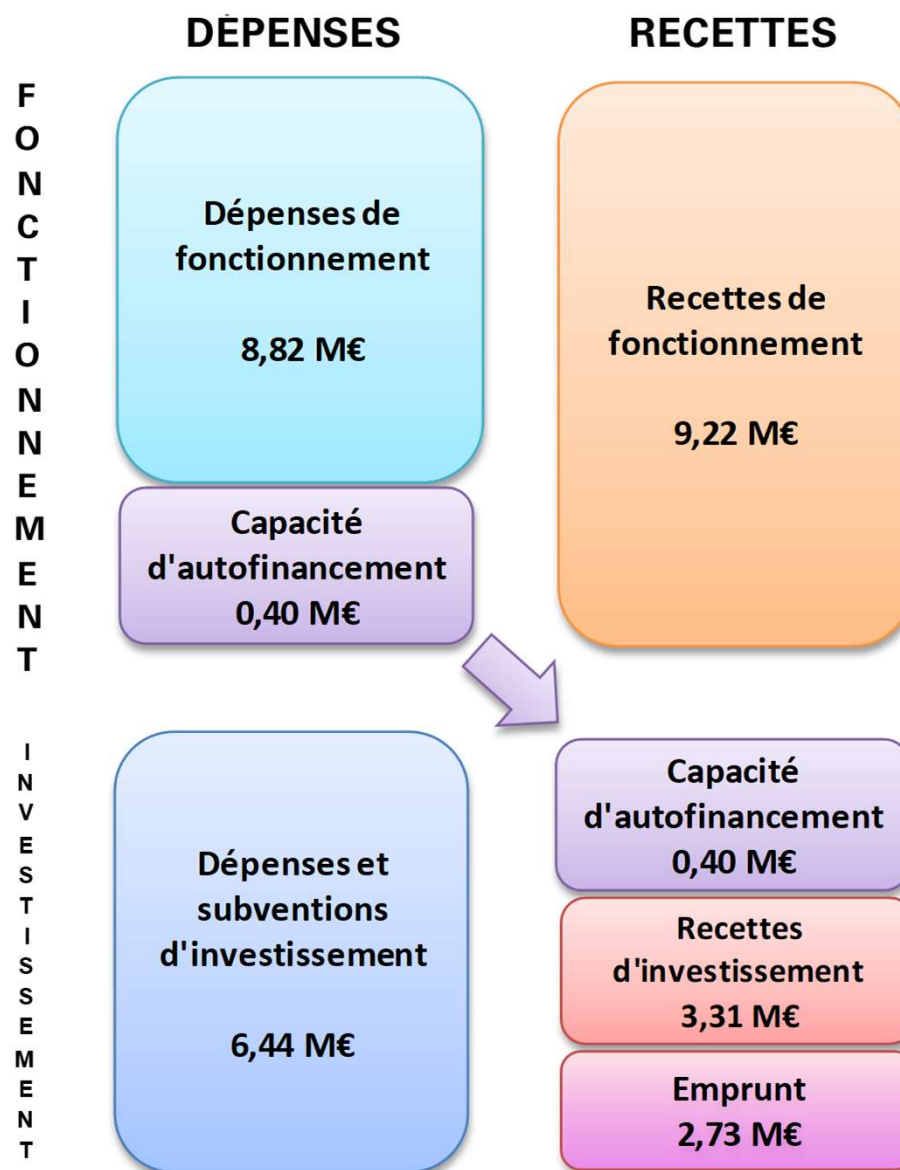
DÉPENSES

RECETTES

FONCTIONNEMENT

Dépenses de fonctionnement

8,82 M€

Capacité d'autofinancement 0,40 M€

Recettes de fonctionnement

9,22 M€

INVESTISSEMENT

Dépenses et subventions d'investissement

6,44 M€

Capacité d'autofinancement 0,40 M€

Recettes d'investissement 3,31 M€

Emprunt 2,73 M€